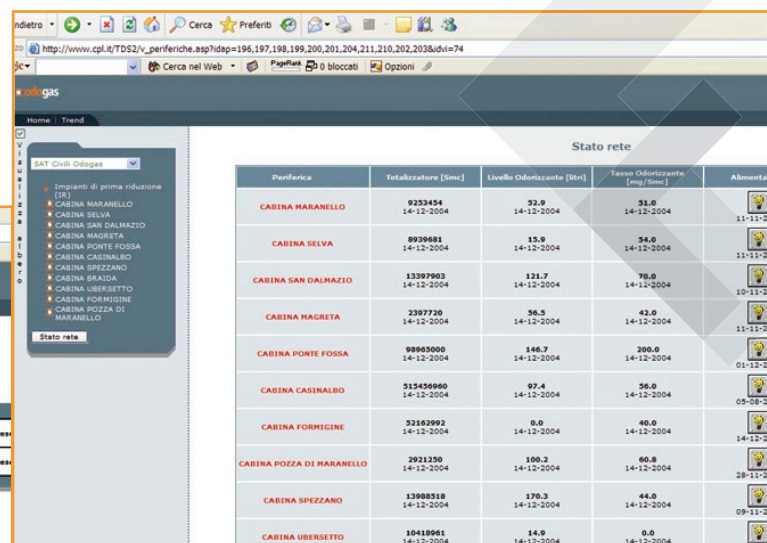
ndietro · Cerca Preferiti

20 http://www.cpl.it/TDS2/v_periferiche.asp?idap=196,197,198,199,200,201,204,211,210,202,203&idvi=74

Cerca nel Web · PageRank 0 bloccati Opzioni

odogas

Home | Trend

Visualizza albero

SAT Civili Odogas

Impianti di prima riduzione (IR)
CABINA MARANELLO
CABINA SELVA
CABINA SAN DALMAZIO
CABINA MAGRETA
CABINA PONTE FOSSA
CABINA CASINALBO
CABINA SPEZZANO
CABINA BRAIDA
CABINA UBERSETTO
CABINA FORMIGINE
CABINA POZZA DI MARANELLO

Stato rete

Stato rete

| Periferica | Totalizzatore [Smc] | Livello Odorizzante [litri] | Tasso Odorizzante [mg/Smc] | Alimenta |
|---|---|---|---|---|
| CABINA MARANELLO | 9253454 14-12-2004 | 52.9 14-12-2004 | 51.0 14-12-2004 | 11-11-2 |
| CABINA SELVA | 8939681 14-12-2004 | 15.9 14-12-2004 | 54.0 14-12-2004 | 11-11-2 |
| CABINA SAN DALMAZIO | 13397903 14-12-2004 | 121.7 14-12-2004 | 70.0 14-12-2004 | 10-11-2 |
| CABINA MAGRETA | 2397720 14-12-2004 | 56.5 14-12-2004 | 42.0 14-12-2004 | 11-11-2 |
| CABINA PONTE FOSSA | 98965000 14-12-2004 | 146.7 14-12-2004 | 200.0 14-12-2004 | 01-12-2 |
| CABINA CASINALBO | 515456960 14-12-2004 | 97.4 14-12-2004 | 56.0 14-12-2004 | 05-08-2 |
| CABINA FORMIGINE | 52162992 14-12-2004 | 0.0 14-12-2004 | 40.0 14-12-2004 | 14-12-2 |
| CABINA POZZA DI MARANELLO | 2921250 14-12-2004 | 100.2 14-12-2004 | 60.8 14-12-2004 | 28-11-2 |
| CABINA SPEZZANO | 13988518 14-12-2004 | 170.3 14-12-2004 | 44.0 14-12-2004 | 09-11-2 |
| CABINA UBERSETTO | 10418961 14-12-2004 | 14.9 14-12-2004 | 0.0 14-12-2004 | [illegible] |